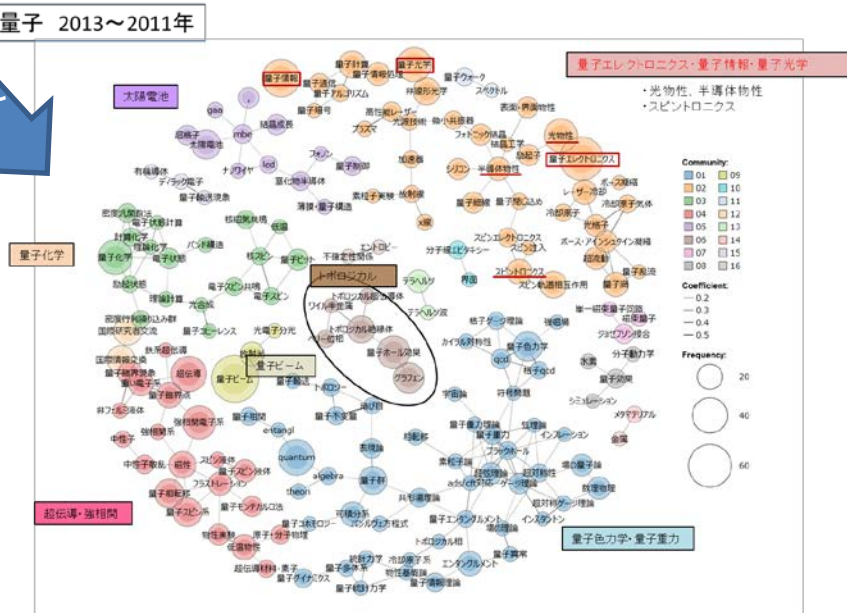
量子 2013〜2011年

太陽電池

量子エレクトロニクス・量子情報・量子光学

・光物性、半導体物性
・スピントロニクス

量子化学

トポロジカル

量子ビーム

超伝導・強相関

量子色力学・量子重力

量子情報
量子光学
量子計算
量子通信
量子情報処理
量子暗号
量子テレポーテーション
非線形光学
スペクトル
量子ウォーク
表面・界面物性
光物性
量子エレクトロニクス
シリコン
半導体物性
トポロジカル絶縁体
量子ホール効果
グラフェン
ワイル半金属
量子色力学
格子qcd
qcd
quantum
algebra
theory
entangl
量子もつれ
量子エンタングルメント
エンタングルメント
超対称性
インフレーション
弦理論
量子重力理論
ゲージ理論
超伝導
強相関電子系
量子スピン液体
磁性
フラストレーション
重い電子系
量子臨界点
量子化学
量子状態
電子状態
量子ドット
量子井戸
スピントロニクス
ボース・アインシュタイン凝縮
冷却原子
超流動
ジョセフソン接合
分子動力学
量子効果
シミュレーション
メタマテリアル
金属
量子ビーム
光電子分光
量子アニーリング

Community:
01 09
02 10
03 11
04 12
05 13
06 14
07 15
08 16

Coefficient:
0.2
0.3
0.4
0.5

Frequency:
20
40
60